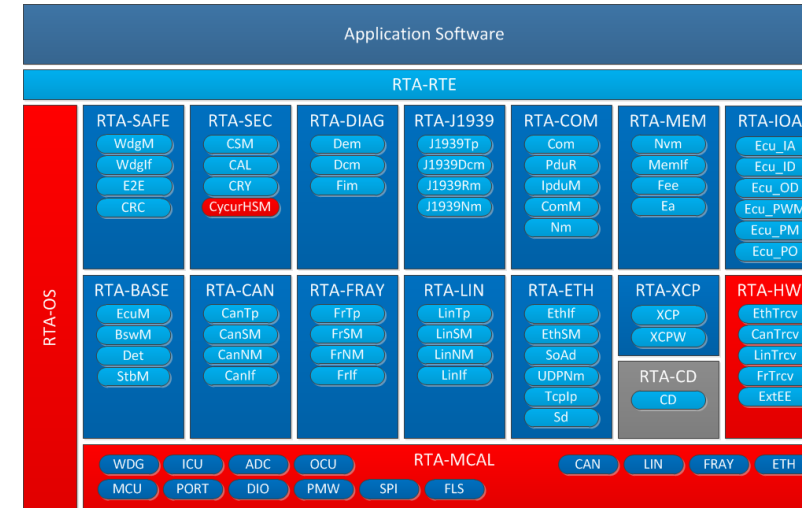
Application Software

RTA-RTE

RTA-OS

RTA-SAFE
WdgM
WdgIf
E2E
CRC

RTA-SEC
CSM
CAL
CRY
CycurHSM

RTA-DIAG
Dem
Dcm
Fim

RTA-J1939
J1939Tp
J1939Dcm
J1939Rm
J1939Nm

RTA-COM
Com
PduR
IpduM
ComM
Nm

RTA-MEM
Nvm
MemIf
Fee
Ea

RTA-IOA
Ecu_IA
Ecu_ID
Ecu_OD
Ecu_PWM
Ecu_PM
Ecu_PO

RTA-BASE
EcuM
BswM
Det
StbM

RTA-CAN
CanTp
CanSM
CanNM
CanIf

RTA-FRAY
FrTp
FrSM
FrNM
FrIf

RTA-LIN
LinTp
LinSM
LinNM
LinIf

RTA-ETH
EthIf
EthSM
SoAd
UDPNm
TcpIp
Sd

RTA-XCP
XCP
XCPW

RTA-CD
CD

RTA-HW
EthTrcv
CanTrcv
LinTrcv
FrTrcv
ExtEE

RTA-MCAL
WDG
ICU
ADC
OCU
CAN
LIN
FRAY
ETH
MCU
PORT
DIO
PMW
SPI
FLS